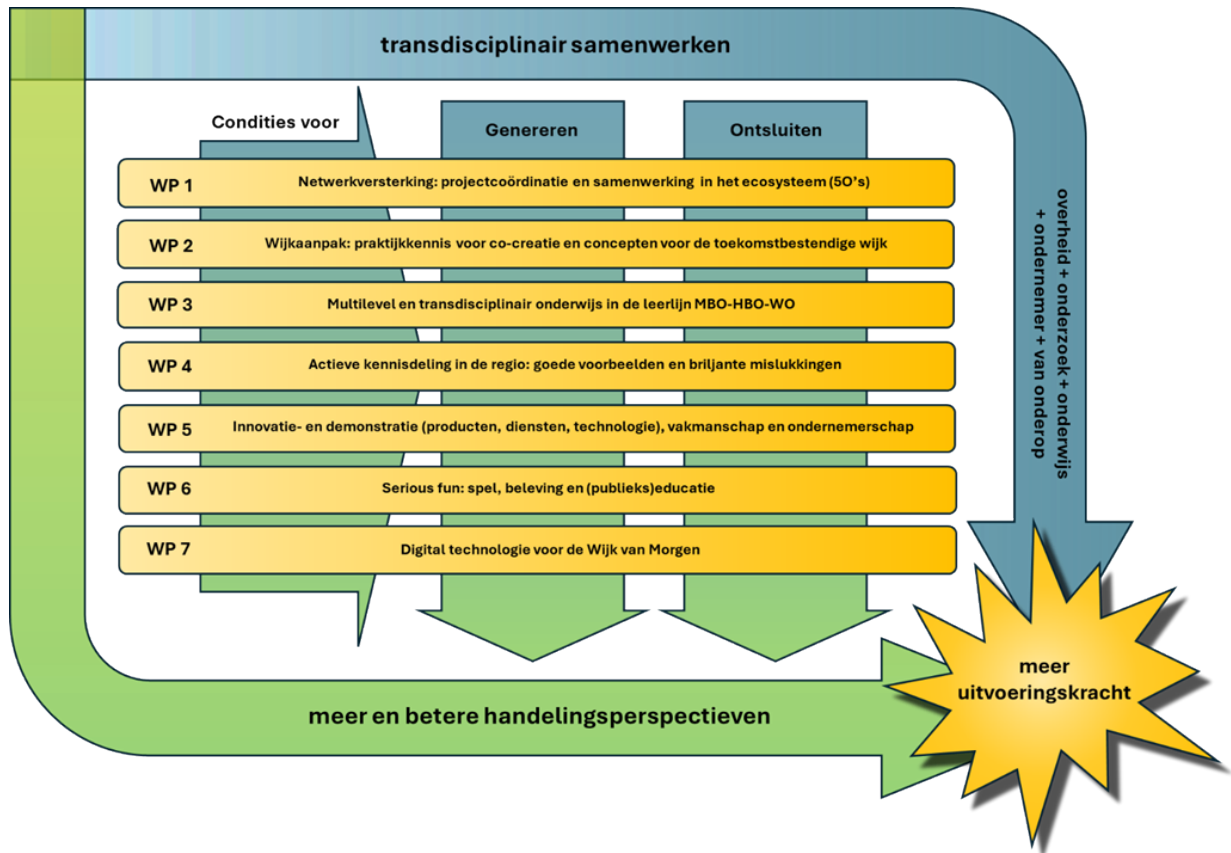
transdisciplinair samenwerken

Condities voor

Genereren

Ontsluiten

WP 1 Netwerkversterking: projectcoördinatie en samenwerking in het ecosysteem (5O's)

WP 2 Wijkaanpak: praktijkkennis voor co-creatie en concepten voor de toekomstbestendige wijk

WP 3 Multilevel en transdisciplinair onderwijs in de leerlijn MBO-HBO-WO

WP 4 Actieve kennisdeling in de regio: goede voorbeelden en briljante mislukkingen

WP 5 Innovatie- en demonstratie (producten, diensten, technologie), vakmanschap en ondernemerschap

WP 6 Serious fun: spel, beleving en (publieks)educatie

WP 7 Digital technologie voor de Wijk van Morgen

overheid + onderzoek + onderwijs + ondernemer + van onderop

meer uitvoeringskracht

meer en betere handelingsperspectieven